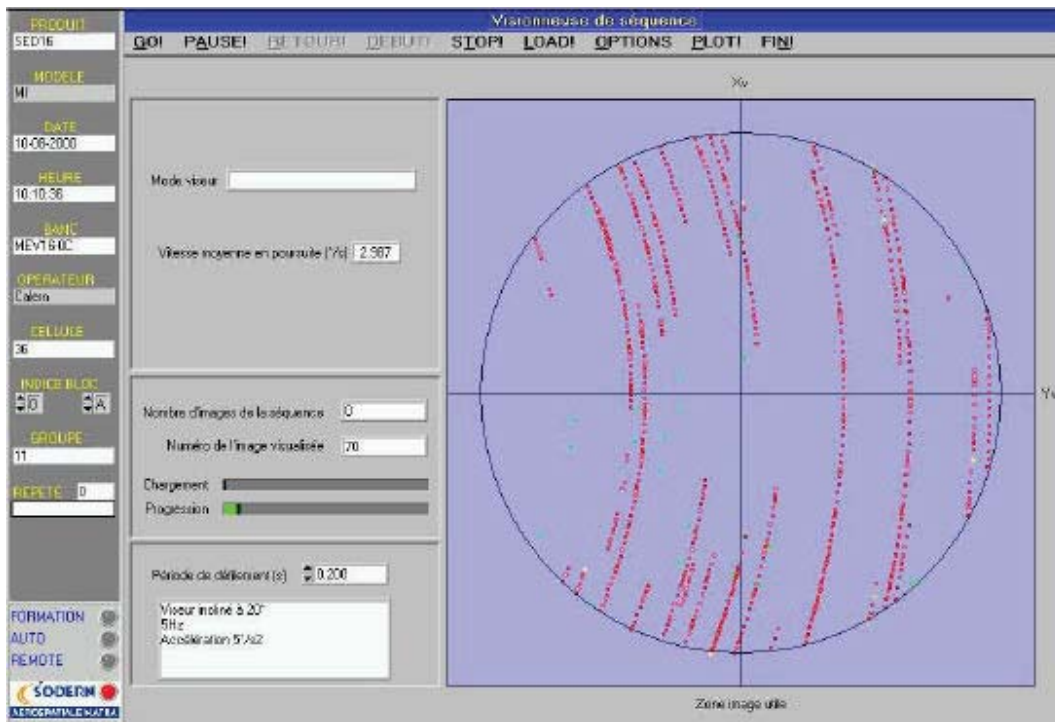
PRODUIT
SED16

MODELE
MI

DATE
10-08-2000

HEURE
10:10:36

BANC
MEV16 0C

OPERATEUR
Calero

CELLULE
36

INDICE BLOC
0 A

GROUPE
11

REPETE 0

FORMATION
AUTO
REMOTE

SODERN
AEROSPATIALE MATRA

Visionneuse de séquence

GO! PAUSE! RETOUR! DEBUT! STOP! LOAD! OPTIONS PLOT! FIN!

Mode viseur

Vitesse moyenne en poursuite (°/s) 2.987

Nombre d'images de la séquence 0

Numéro de l'image visualisée 70

Chargement

Progression

Période de défilement (s) 0.200

Viseur incliné à 20°
5Hz
Accélération 5°/s2

Xv

Yv

Zone image utile